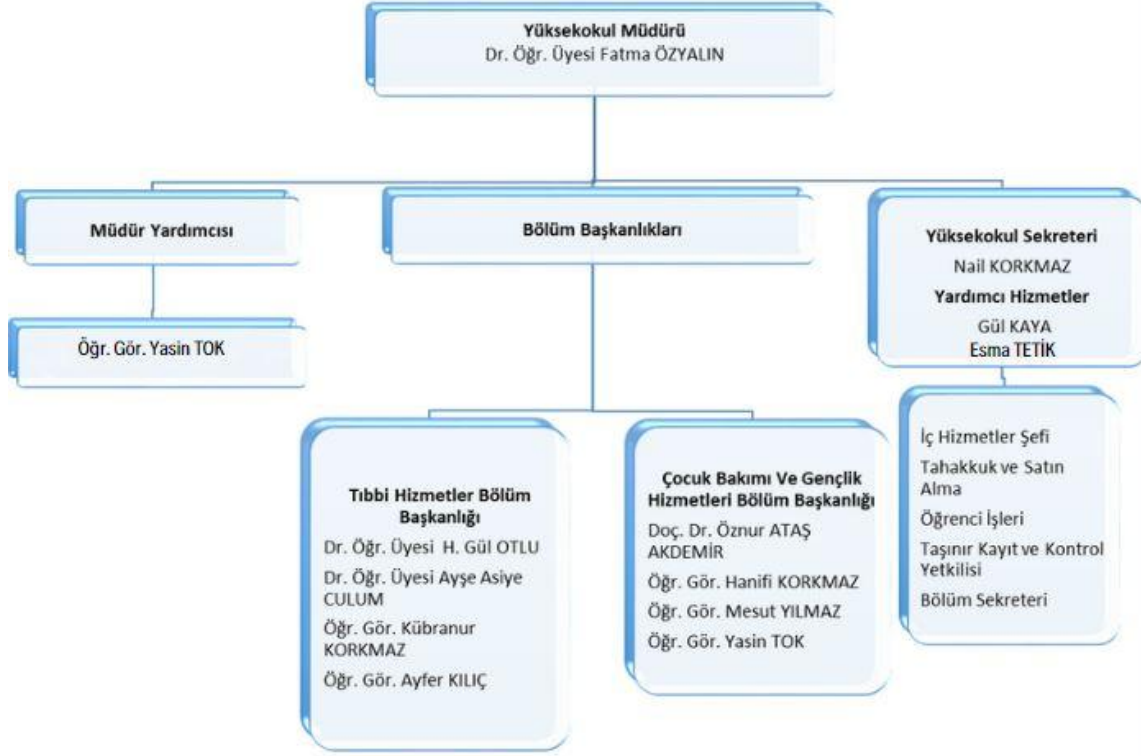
Yüksekokul Müdürü
Dr. Öğr. Üyesi Fatma ÖZYALIN

Müdür Yardımcısı

Öğr. Gör. Yasin TOK

Bölüm Başkanlıkları

Yüksekokul Sekreteri
Nail KORKMAZ
Yardımcı Hizmetler
Gül KAYA
Esma TETİK

İç Hizmetler Şefi
Tahakkuk ve Satın Alma
Öğrenci İşleri
Taşınır Kayıt ve Kontrol Yetkilisi
Bölüm Sekreteri

Tıbbi Hizmetler Bölüm Başkanlığı
Dr. Öğr. Üyesi H. Gül OTLU
Dr. Öğr. Üyesi Ayşe Asiye CULUM
Öğr. Gör. Kübranur KORKMAZ
Öğr. Gör. Ayfer KILIÇ

Çocuk Bakımı Ve Gençlik Hizmetleri Bölüm Başkanlığı
Doç. Dr. Öznur ATAŞ AKDEMİR
Öğr. Gör. Hanifi KORKMAZ
Öğr. Gör. Mesut YILMAZ
Öğr. Gör. Yasin TOK